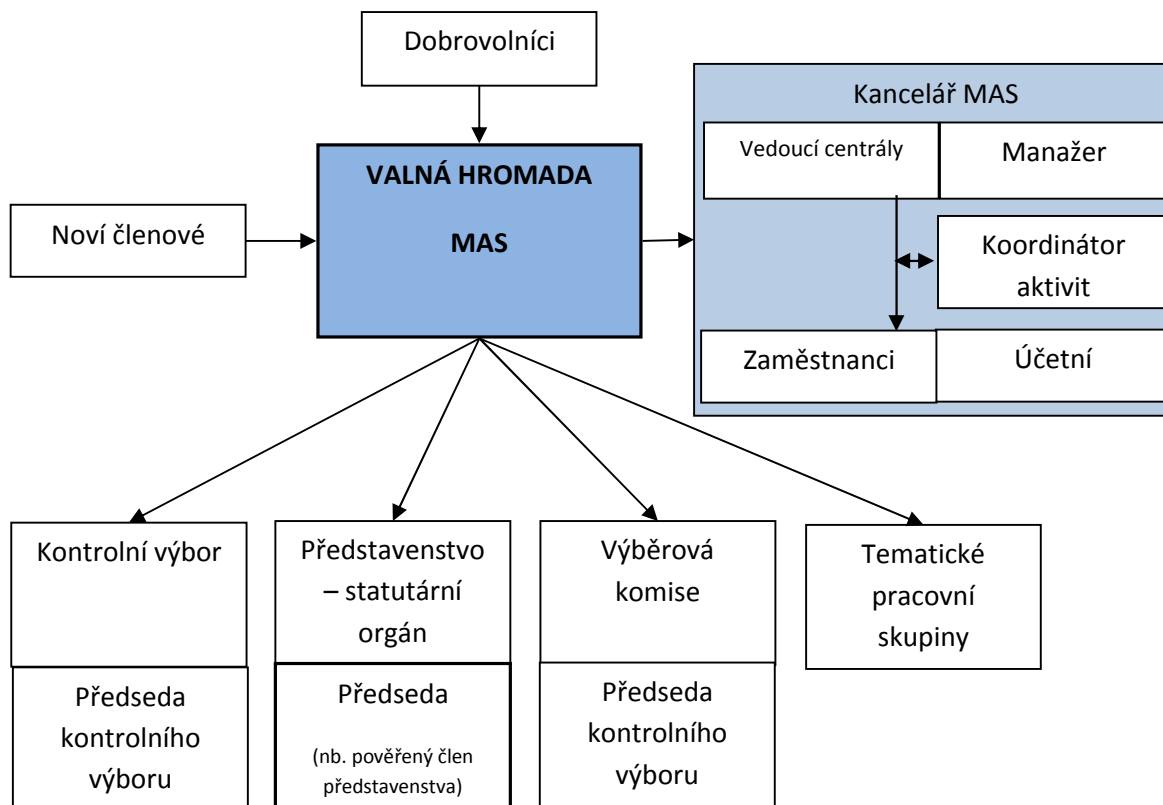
Dobrovolníci

VALNÁ HROMADA

MAS

Noví členové

Kancelář MAS

Vedoucí centrály

Manažer

Koordinátor aktivit

Zaměstnanci

Účetní

Kontrolní výbor

Předseda kontrolního výboru

Představenstvo – statutární orgán

Předseda

(nb. pověřený člen představenstva)

Výběrová komise

Předseda kontrolního výboru

Tematické pracovní skupiny